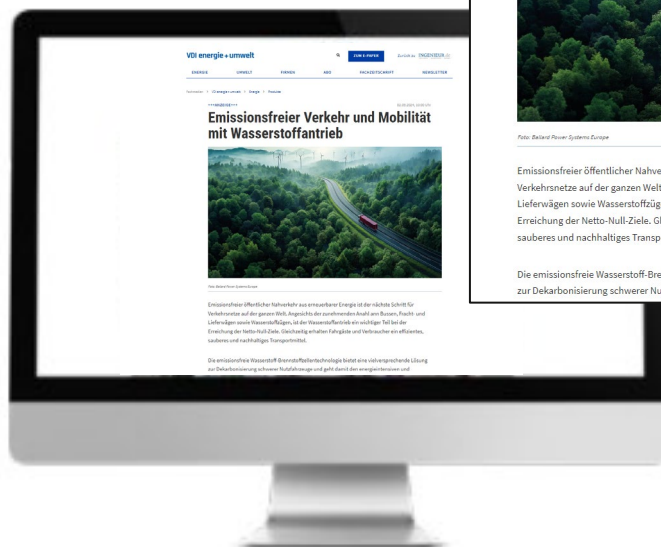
VDI energie + umwelt

ZUM E-PAPER

Zurück zu INGENIEUR.de

ENERGIE UMWELT FIRMEN VIDEO PACKAGE/SCHRIFT NEWSLETTER

Startseite > VDI energie+umwelt > Energie > Mobilität

+++ANZEIGE+++

Emissionsfreier Verkehr und Mobilität mit Wasserstoffantrieb

Foto: Ballard Power Systems Europe

Emissionsfreier öffentlicher Nahverkehr aus erneuerbarer Energie ist der nächste Schritt für Verkehrsnetze auf der ganzen Welt. Angesichts der zunehmenden Anzahl von Bussen, Fracht- und Lieferwägen sowie Wasserstoffzügen, ist der Wasserstoffantrieb ein wichtiger Teil bei der Erreichung der Netto-Null-Ziele. Gleichzeitig erhalten Fahrgäste und Verbraucher ein effizientes, sauberes und nachhaltiges Transportmittel.

Die emissionsfreie Wasserstoff-Brennstoffzellentechnologie bietet eine vielversprechende Lösung zur Dekarbonisierung schwerer Nutzfahrzeuge und geht damit den energieintensiven und

Foto: Ballard Power Systems Europe

Emissionsfreier öffentlicher Nahve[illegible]
Verkehrsnetze auf der ganzen Welt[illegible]
Lieferwägen sowie Wasserstoffzüg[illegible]
Erreichung der Netto-Null-Ziele. Gl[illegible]
sauberes und nachhaltiges Transp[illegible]

Die emissionsfreie Wasserstoff-Bre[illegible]
zur Dekarbonisierung schwerer Nu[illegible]